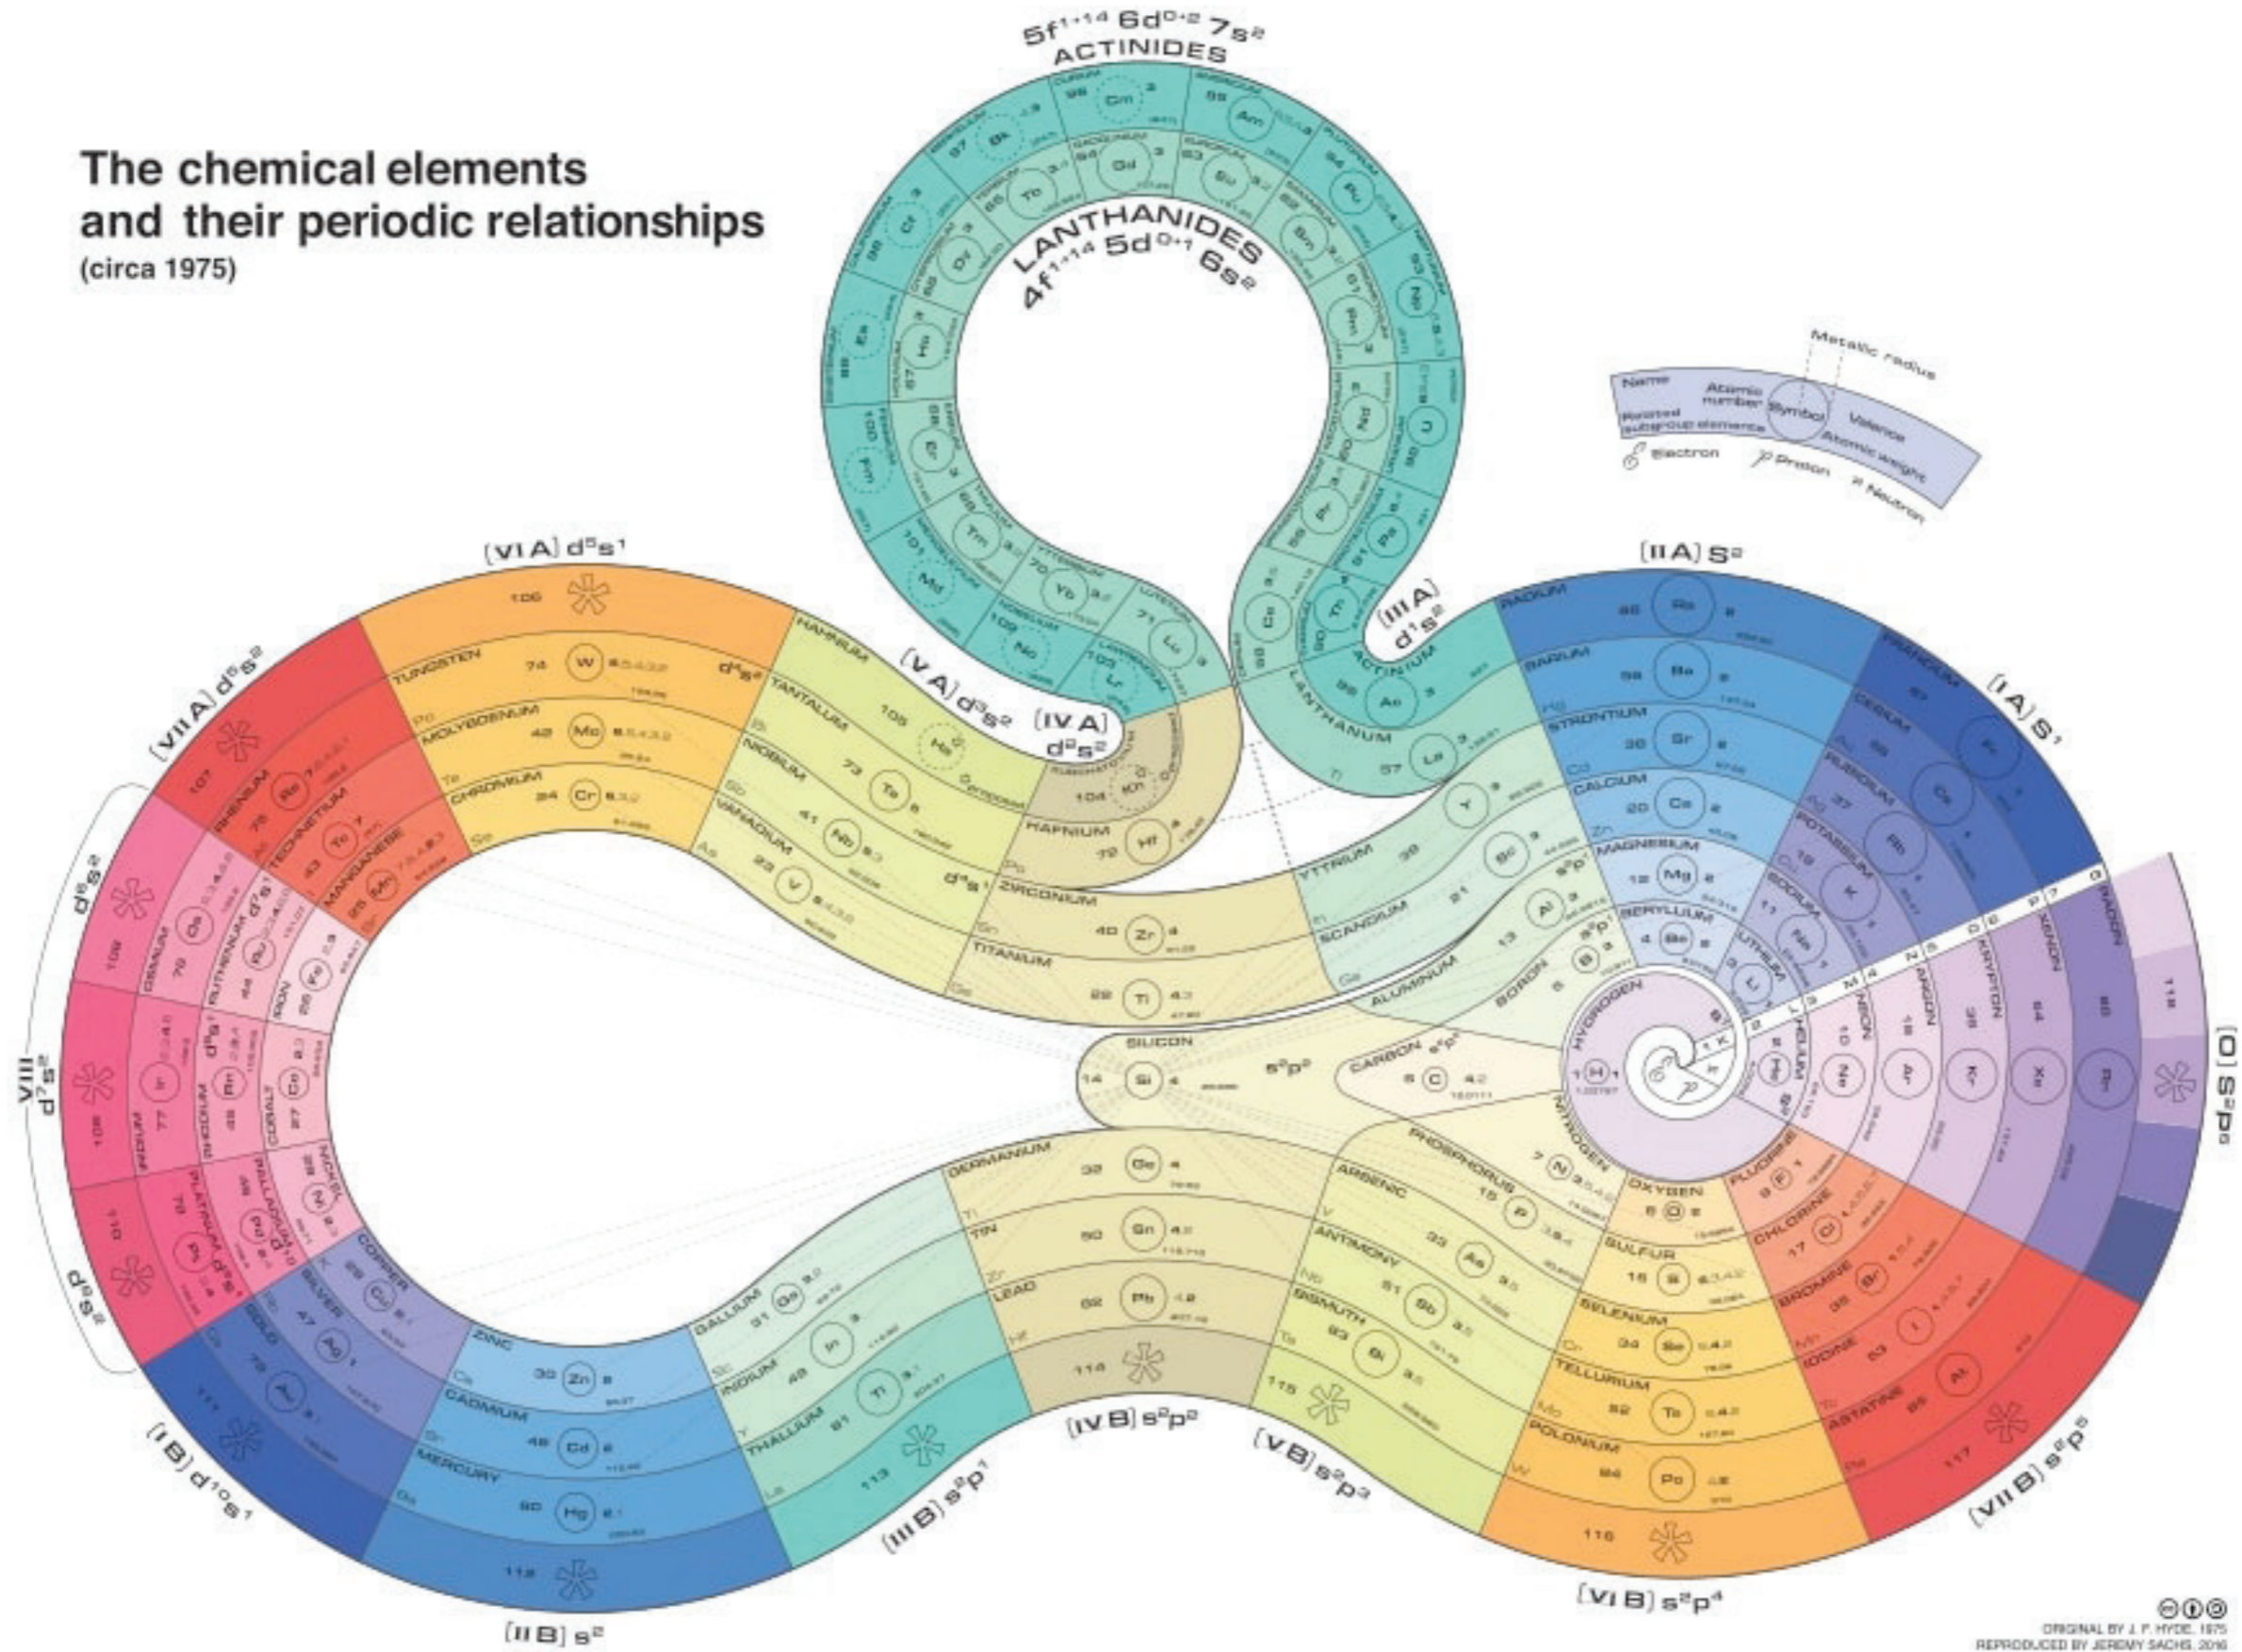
The chemical elements and their periodic relationships
(circa 1975)

$5f^{1-14}\ 6d^{0-2}\ 7s^2$
ACTINIDES

LANTHANIDES
$4f^{1-14}\ 5d^{0-1}\ 6s^2$

Name
Atomic number
Symbol
Metallic radius
Valence
Atomic weight
Related subgroup element
Electron
Proton
Neutron

[VI A] $d^5s^1$
[VII A] $d^5s^2$
[V A] $d^3s^2$
[IV A] $d^2s^2$
[III A] $d^1s^2$
[II A] $S^2$
[I A] $S^1$
VIII $d^7s^2$
$d^6s^2$
$d^8s^2$
[I B] $d^{10}s^1$
[II B] $s^2$
[III B] $s^2p^1$
[IV B] $s^2p^2$
[V B] $s^2p^3$
[VI B] $s^2p^4$
[VII B] $s^2p^5$
[O] $S^2p^6$
$d^4s^2$
$d^4s^1$
$d^5s^1$
$d^8s^1$
$d^{10}$
$d^9s^1$
$s^2p^1$
$s^2p^2$

CURIUM 96 Cm
AMERICIUM 95 Am
BERKELIUM 97 Bk
GADOLINIUM 64 Gd
EUROPIUM 63 Eu
PLUTONIUM 94 Pu
CALIFORNIUM 98 Cf
TERBIUM 65 Tb
SAMARIUM 62 Sm
NEPTUNIUM 93 Np
DYSPROSIUM 66 Dy
PROMETHIUM 61 Pm
EINSTEINIUM 99 Es
HOLMIUM 67 Ho
NEODYMIUM 60 Nd
URANIUM 92 U
FERMIUM 100 Fm
ERBIUM 68 Er
PRASEODYMIUM 59 Pr
PROTACTINIUM 91 Pa
MENDELEVIUM 101 Md
THULIUM 69 Tm
CERIUM 58 Ce
THORIUM 90 Th
YTTERBIUM 70 Yb
NOBELIUM 102 No
LUTETIUM 71 Lu
LAWRENCIUM 103 Lr
ACTINIUM 89 Ac
LANTHANUM 57 La
106
TUNGSTEN 74 W
MOLYBDENUM 42 Mo
CHROMIUM 24 Cr
HAHNIUM 105 Ha
TANTALUM 73 Ta
NIOBIUM 41 Nb
VANADIUM 23 V
KURCHATOVIUM 104 Ku
HAFNIUM 72 Hf
ZIRCONIUM 40 Zr
TITANIUM 22 Ti
107
RHENIUM 75 Re
TECHNETIUM 43 Tc
MANGANESE 25 Mn
108
OSMIUM 76 Os
RUTHENIUM 44 Ru
IRON 26 Fe
109
IRIDIUM 77 Ir
RHODIUM 45 Rh
COBALT 27 Co
110
PLATINUM 78 Pt
PALLADIUM 46 Pd
NICKEL 28 Ni
111
GOLD 79 Au
SILVER 47 Ag
COPPER 29 Cu
112
MERCURY 80 Hg
CADMIUM 48 Cd
ZINC 30 Zn
113
THALLIUM 81 Tl
INDIUM 49 In
GALLIUM 31 Ga
114
LEAD 82 Pb
TIN 50 Sn
GERMANIUM 32 Ge
SILICON 14 Si
CARBON 6 C
115
BISMUTH 83 Bi
ANTIMONY 51 Sb
ARSENIC 33 As
PHOSPHORUS 15 P
NITROGEN 7 N
116
POLONIUM 84 Po
TELLURIUM 52 Te
SELENIUM 34 Se
SULFUR 16 S
OXYGEN 8 O
117
ASTATINE 85 At
IODINE 53 I
BROMINE 35 Br
CHLORINE 17 Cl
FLUORINE 9 F
118
RADON 86 Rn
XENON 54 Xe
KRYPTON 36 Kr
ARGON 18 Ar
NEON 10 Ne
HELIUM 2 He
HYDROGEN 1 H
RADIUM 88 Ra
BARIUM 56 Ba
STRONTIUM 38 Sr
CALCIUM 20 Ca
MAGNESIUM 12 Mg
BERYLLIUM 4 Be
FRANCIUM 87 Fr
CESIUM 55 Cs
RUBIDIUM 37 Rb
POTASSIUM 19 K
SODIUM 11 Na
LITHIUM 3 Li
YTTRIUM 39 Y
SCANDIUM 21 Sc
ALUMINUM 13 Al
BORON 5 B
K L M N O P Q

ORIGINAL BY J. F. HYDE, 1975
REPRODUCED BY JEREMY SACHS, 2016